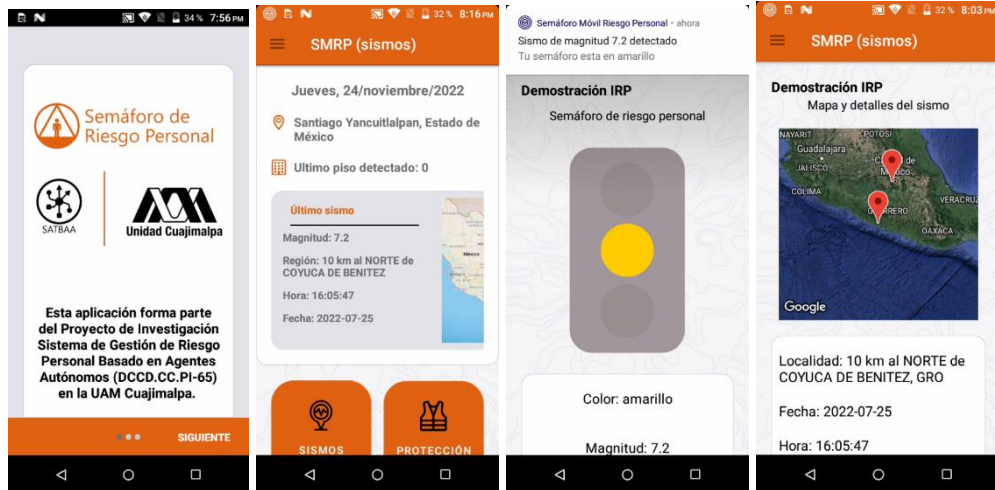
34 % 7:56 PM

Semáforo de Riesgo Personal

SATBAA

Unidad Cuajimalpa

Esta aplicación forma parte del Proyecto de Investigación Sistema de Gestión de Riesgo Personal Basado en Agentes Autónomos (DCCD.CC.PI-65) en la UAM Cuajimalpa.

SIGUIENTE

32 % 8:16 PM

SMRP (sismos)

Jueves, 24/noviembre/2022

Santiago Yancuitlalpan, Estado de México

Ultimo piso detectado: 0

Último sismo

Magnitud: 7.2

Región: 10 km al NORTE de COYUCA DE BENITEZ

Hora: 16:05:47

Fecha: 2022-07-25

México

SISMOS

PROTECCIÓN

Semáforo Móvil Riesgo Personal • ahora

Sismo de magnitud 7.2 detectado

Tu semáforo esta en amarillo

Demostración IRP

Semáforo de riesgo personal

Color: amarillo

Magnitud: 7.2

32 % 8:03 PM

SMRP (sismos)

Demostración IRP

Mapa y detalles del sismo

NAYARIT

POTOSÍ

Guadalajara

JALISCO

Ciudad de México

COLIMA

GUERRERO

VERACRUZ

OAXACA

Google

Localidad: 10 km al NORTE de COYUCA DE BENITEZ, GRO

Fecha: 2022-07-25

Hora: 16:05:47